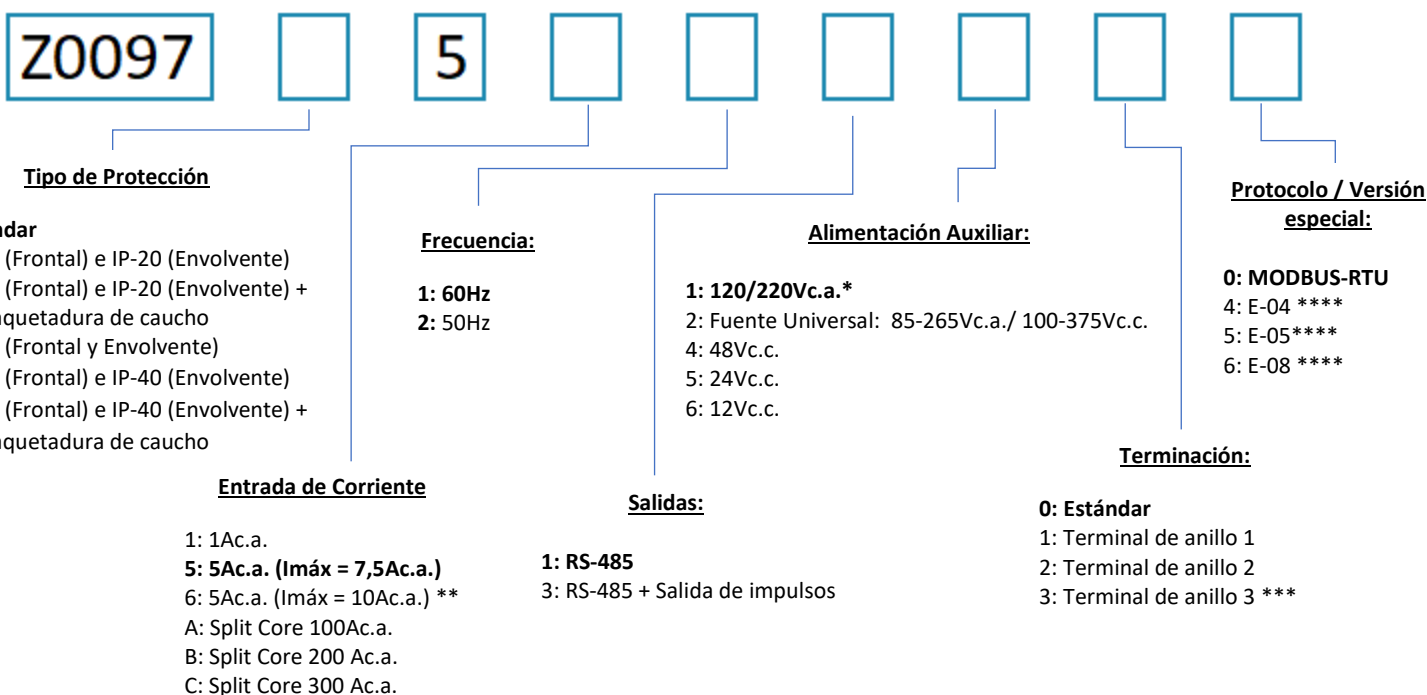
Z0097

5

Tipo de Protección

ndar
(Frontal) e IP-20 (Envolvente)
(Frontal) e IP-20 (Envolvente) + quetadura de caucho
(Frontal y Envolvente)
(Frontal) e IP-40 (Envolvente)
(Frontal) e IP-40 (Envolvente) + quetadura de caucho

Frecuencia:

1: 60Hz
2: 50Hz

Alimentación Auxiliar:

1: 120/220Vc.a.*
2: Fuente Universal: 85-265Vc.a./ 100-375Vc.c.
4: 48Vc.c.
5: 24Vc.c.
6: 12Vc.c.

Protocolo / Versión especial:

0: MODBUS-RTU
4: E-04 ****
5: E-05****
6: E-08 ****

Terminación:

0: Estándar
1: Terminal de anillo 1
2: Terminal de anillo 2
3: Terminal de anillo 3 ***

Entrada de Corriente

1: 1Ac.a.
5: 5Ac.a. (Imáx = 7,5Ac.a.)
6: 5Ac.a. (Imáx = 10Ac.a.) **
A: Split Core 100Ac.a.
B: Split Core 200 Ac.a.
C: Split Core 300 Ac.a.

Salidas:

1: RS-485
3: RS-485 + Salida de impulsos